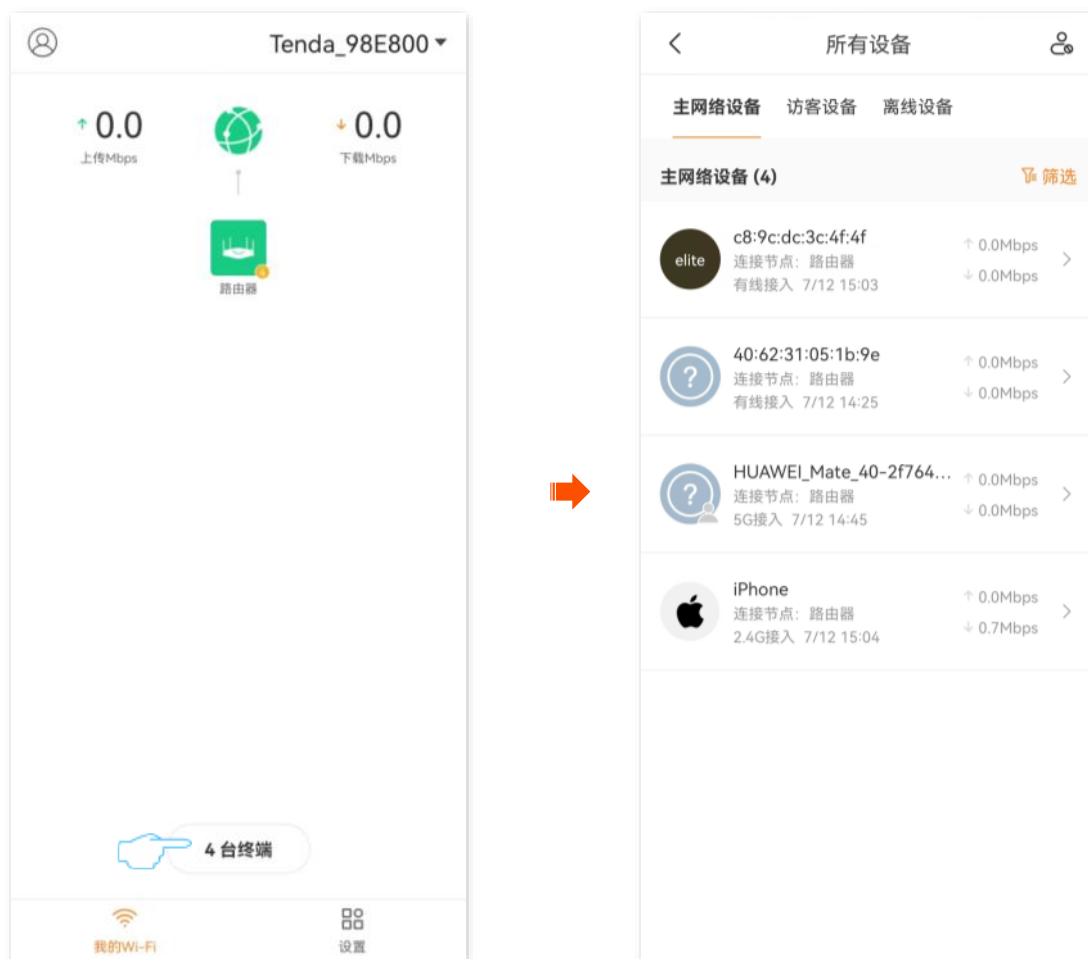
Tenda_98E800

↑ 0.0
上传Mbps

↓ 0.0
下载Mbps

路由器

4 台终端

我的Wi-Fi

设置

所有设备

主网络设备 访客设备 离线设备

主网络设备 (4)

筛选

elite
c8:9c:dc:3c:4f:4f
连接节点：路由器
有线接入 7/12 15:03
↑ 0.0Mbps
↓ 0.0Mbps

40:62:31:05:1b:9e
连接节点：路由器
有线接入 7/12 14:25
↑ 0.0Mbps
↓ 0.0Mbps

HUAWEI_Mate_40-2f764...
连接节点：路由器
5G接入 7/12 14:45
↑ 0.0Mbps
↓ 0.0Mbps

iPhone
连接节点：路由器
2.4G接入 7/12 15:04
↑ 0.0Mbps
↓ 0.7Mbps